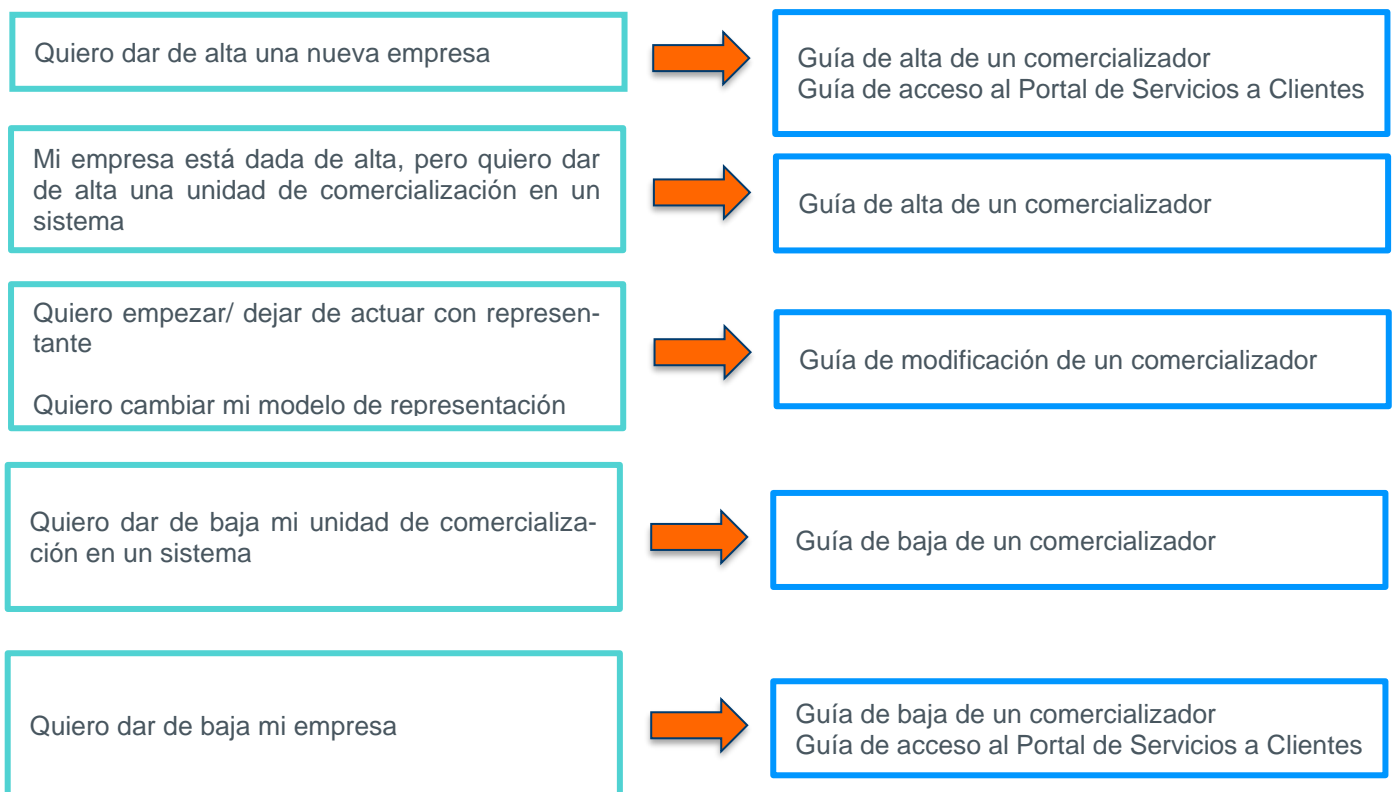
Quiero dar de alta una nueva empresa

Guía de alta de un comercializador
Guía de acceso al Portal de Servicios a Clientes

Mi empresa está dada de alta, pero quiero dar de alta una unidad de comercialización en un sistema

Guía de alta de un comercializador

Quiero empezar/ dejar de actuar con representante

Quiero cambiar mi modelo de representación

Guía de modificación de un comercializador

Quiero dar de baja mi unidad de comercialización en un sistema

Guía de baja de un comercializador

Quiero dar de baja mi empresa

Guía de baja de un comercializador
Guía de acceso al Portal de Servicios a Clientes